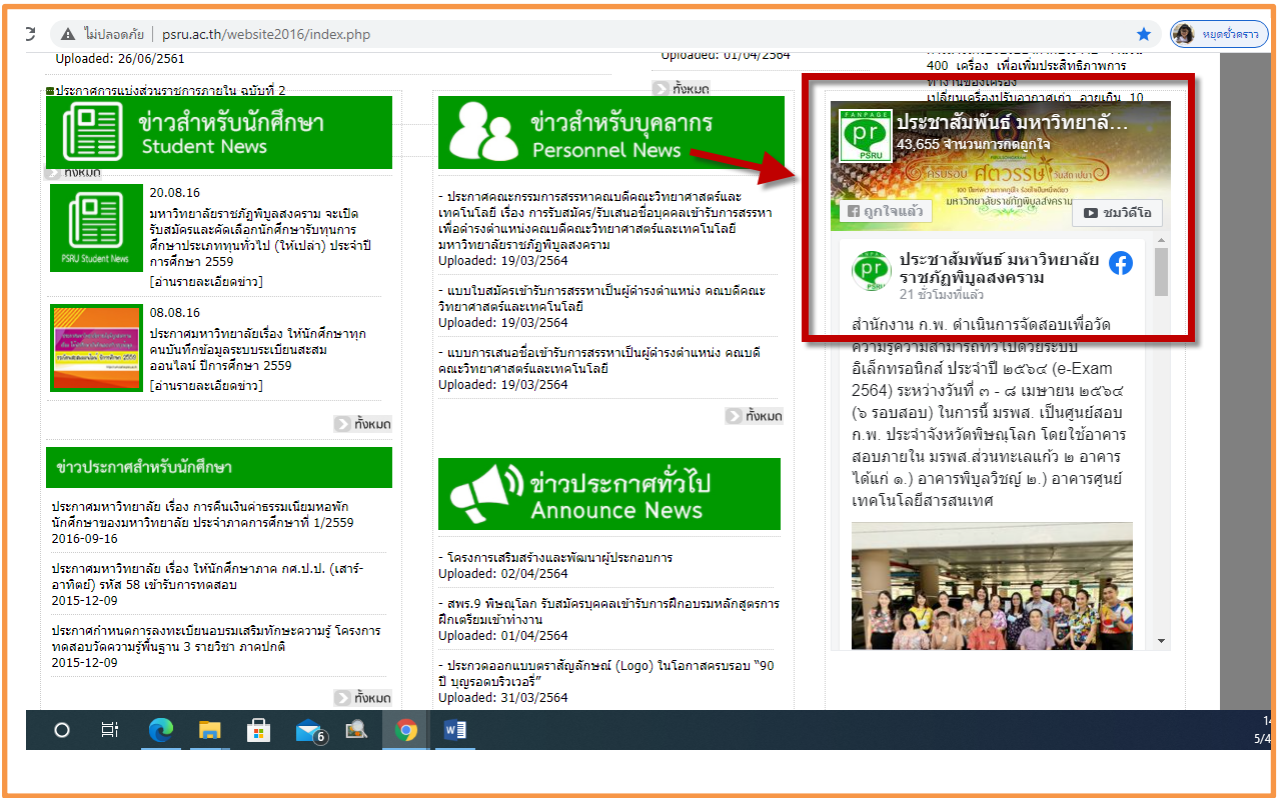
ไม่ปลอดภัย | psru.ac.th/website2016/index.php

หยุดชั่วคราว

Uploaded: 26/06/2561

ประกาศการแบ่งส่วนราชการภายใน ฉบับที่ 2

ข่าวสำหรับนักศึกษา
Student News

ทั้งหมด

PSRU Student News

20.08.16
มหาวิทยาลัยราชภัฏพิบูลสงคราม จะเปิดรับสมัครและคัดเลือกนักศึกษารับทุนการศึกษาประเภททุนทั่วไป (ให้เปล่า) ประจำปีการศึกษา 2559
[อ่านรายละเอียดข่าว]

08.08.16
ประกาศมหาวิทยาลัยเรื่อง ให้นักศึกษาทุกคนบันทึกข้อมูลระบบประเบียนสะสมออนไลน์ ปีการศึกษา 2559
[อ่านรายละเอียดข่าว]

ทั้งหมด

ข่าวประกาศสำหรับนักศึกษา

ประกาศมหาวิทยาลัย เรื่อง การคืนเงินค่าธรรมเนียมหอพักนักศึกษาของมหาวิทยาลัย ประจำภาคการศึกษาที่ 1/2559
2016-09-16

ประกาศมหาวิทยาลัย เรื่อง ให้นักศึกษาภาค กศ.ป.ป. (เสาร์-อาทิตย์) รหัส 58 เข้ารับการทดสอบ
2015-12-09

ประกาศกำหนดการลงทะเบียนอบรมเสริมทักษะความรู้ โครงการทดสอบวัดความรู้พื้นฐาน 3 รายวิชา ภาคปกติ
2015-12-09

ทั้งหมด

Uploaded: 01/04/2564

ทั้งหมด

ข่าวสำหรับบุคลากร
Personnel News

- ประกาศคณะกรรมการสรรหาคณบดีคณะวิทยาศาสตร์และเทคโนโลยี เรื่อง การรับสมัคร/รับเสนอชื่อบุคคลเข้ารับการสรรหาเพื่อดำรงตำแหน่งคณบดีคณะวิทยาศาสตร์และเทคโนโลยี มหาวิทยาลัยราชภัฏพิบูลสงคราม
Uploaded: 19/03/2564

- แบบใบสมัครเข้ารับการสรรหาเป็นผู้ดำรงตำแหน่ง คณบดีคณะวิทยาศาสตร์และเทคโนโลยี
Uploaded: 19/03/2564

- แบบการเสนอชื่อเข้ารับการสรรหาเป็นผู้ดำรงตำแหน่ง คณบดีคณะวิทยาศาสตร์และเทคโนโลยี
Uploaded: 19/03/2564

ทั้งหมด

ข่าวประกาศทั่วไป
Announce News

- โครงการเสริมสร้างและพัฒนาผู้ประกอบการ
Uploaded: 02/04/2564

- สพร.9 พิษณุโลก รับสมัครบุคคลเข้ารับการฝึกอบรมหลักสูตรการฝึกเตรียมเข้าทำงาน
Uploaded: 01/04/2564

- ประกวดออกแบบตราสัญลักษณ์ (Logo) ในโอกาสครบรอบ "90 ปี บุญรอดบริวเวอรี่"
Uploaded: 31/03/2564

400 เครื่อง เพื่อเพิ่มประสิทธิภาพการทำงานของเครื่อง
เปลี่ยนเครื่องปรับอากาศเก่า ลุงเงิน 10

FANPAGE pr PSRU
ประชาสัมพันธ์ มหาวิทยาลั...
43,655 จำนวนการกดถูกใจ
ถูกใจแล้ว
ชมวิดีโอ

ประชาสัมพันธ์ มหาวิทยาลัยราชภัฏพิบูลสงคราม
21 ชั่วโมงที่แล้ว

สำนักงาน ก.พ. ดำเนินการจัดสอบเพื่อวัดความรู้ความสามารถทั่วไปด้วยระบบอิเล็กทรอนิกส์ ประจำปี ๒๕๖๔ (e-Exam 2564) ระหว่างวันที่ ๓ - ๘ เมษายน ๒๕๖๔ (๖ รอบสอบ) ในการนี้ มรพส. เป็นศูนย์สอบ ก.พ. ประจำจังหวัดพิษณุโลก โดยใช้อาคารสอบภายใน มรพส.สวนทะเลแก้ว ๒ อาคาร ได้แก่ ๑.) อาคารพิบูลวิชญ์ ๒.) อาคารศูนย์เทคโนโลยีสารสนเทศ

6
14
5/4